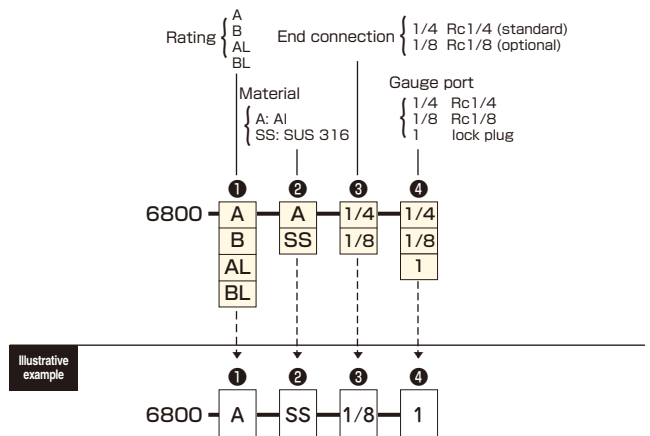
Rating A B AL BL

End connection 1/4 Rc1/4 (standard) 1/8 Rc1/8 (optional)

Material A: Al SS: SUS 316

Gauge port 1/4 Rc1/4 1/8 Rc1/8 1 lock plug

❶ ❷ ❸ ❹

6800 A B AL BL A SS 1/4 1/8 1/4 1/8 1

Illustrative example

❶ ❷ ❸ ❹

6800 A SS 1/8 1